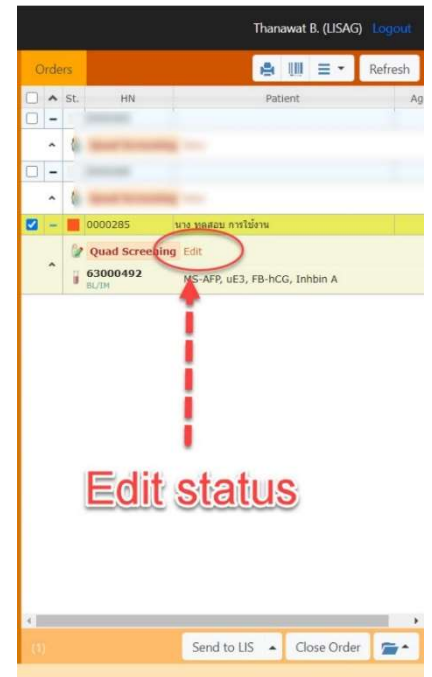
Thanawat B. (LISAG) Logout

Orders

Refresh

St. HN Patient Ag

0000285 นาง ทดสอบ การใช้งาน

Quad Screening Edit

63000492
BL/IM

MS-AFP, uE3, FB-hCG, Inhbin A

Edit status

(1)

Send to LIS

Close Order